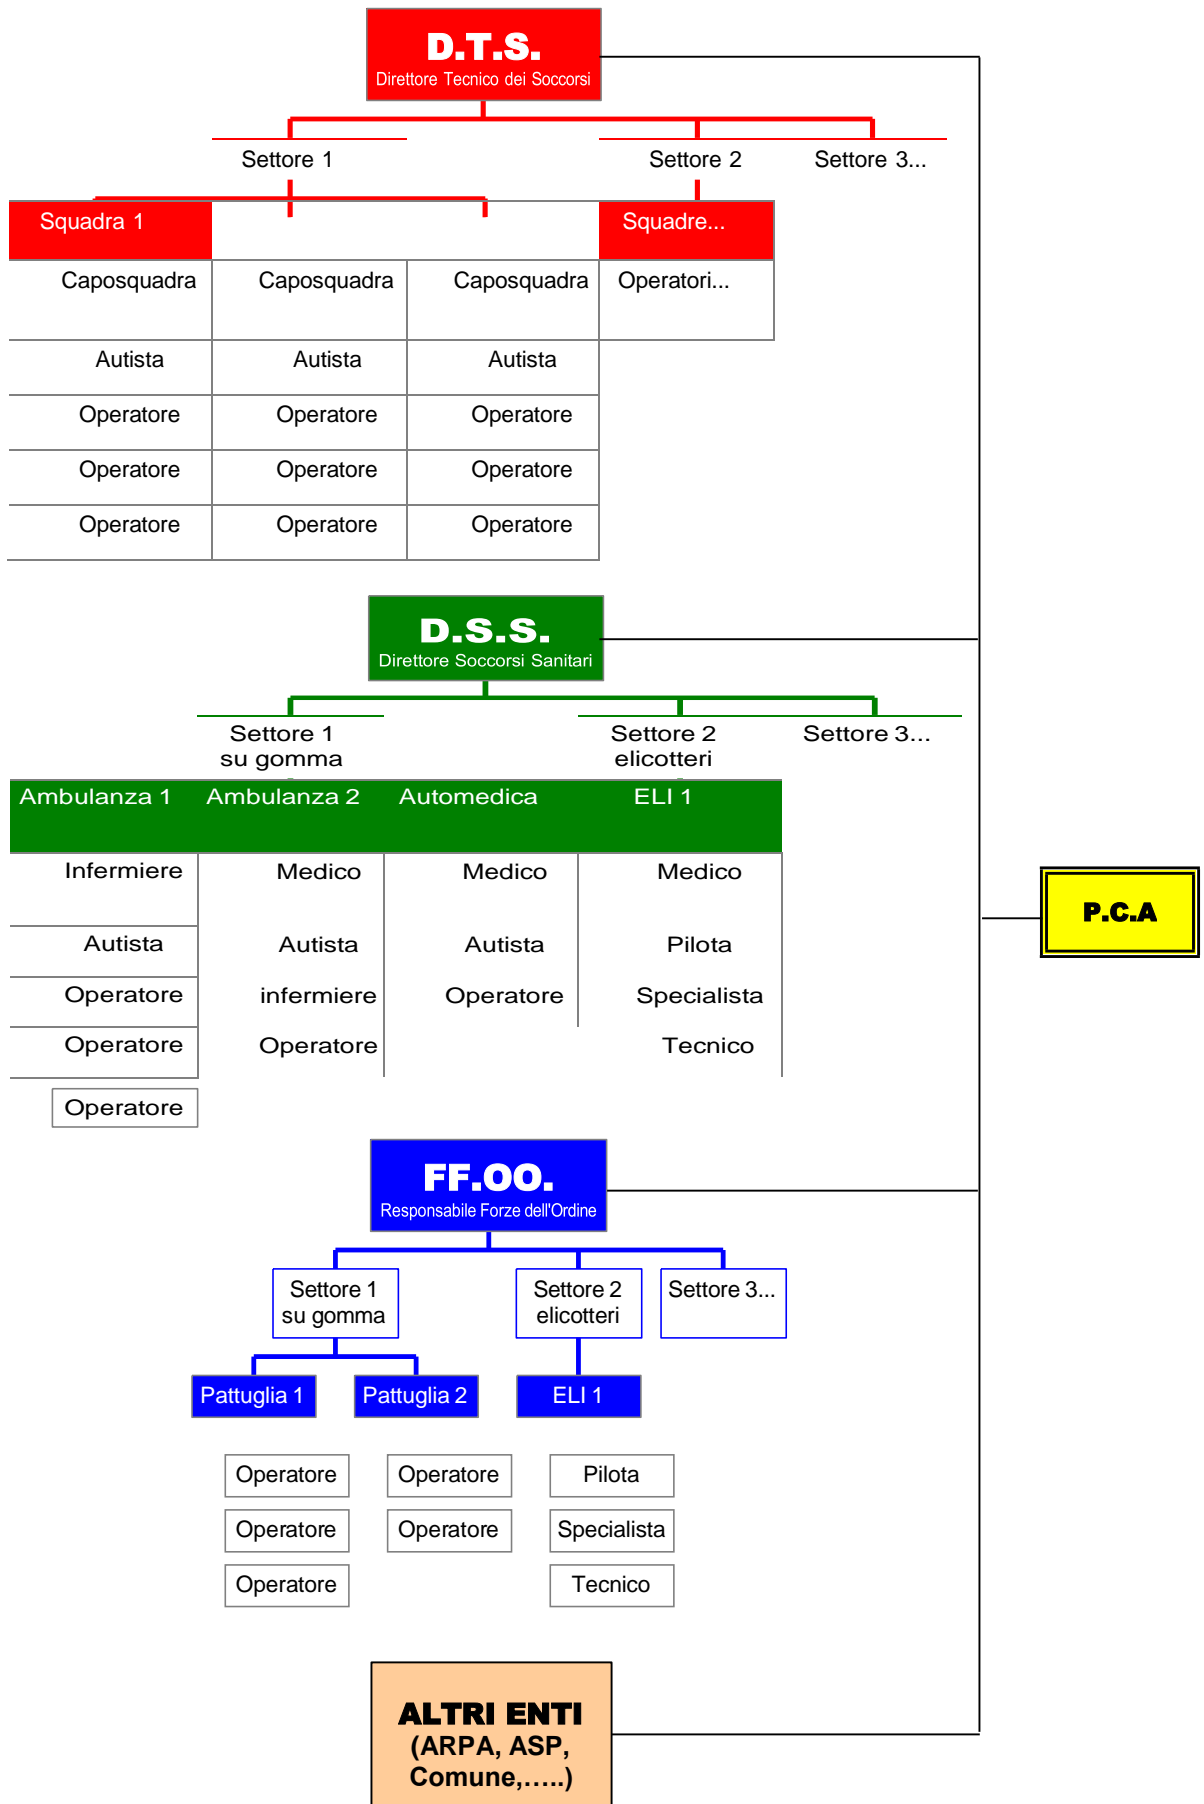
D.T.S.
Direttore Tecnico dei Soccorsi

Settore 1
Settore 2
Settore 3...

Squadra 1
Squadre...

Caposquadra
Caposquadra
Caposquadra
Operatori...

Autista
Autista
Autista

Operatore
Operatore
Operatore

Operatore
Operatore
Operatore

Operatore
Operatore
Operatore

D.S.S.
Direttore Soccorsi Sanitari

Settore 1 su gomma
Settore 2 elicotteri
Settore 3...

Ambulanza 1
Ambulanza 2
Automedica
ELI 1

Infermiere
Medico
Medico
Medico

Autista
Autista
Autista
Pilota

Operatore
infermiere
Operatore
Specialista

Operatore
Operatore
Tecnico

Operatore

P.C.A

FF.OO.
Responsabile Forze dell'Ordine

Settore 1 su gomma
Settore 2 elicotteri
Settore 3...

Pattuglia 1
Pattuglia 2
ELI 1

Operatore
Operatore
Pilota

Operatore
Operatore
Specialista

Operatore
Tecnico

ALTRI ENTI
(ARPA, ASP, Comune,.....)